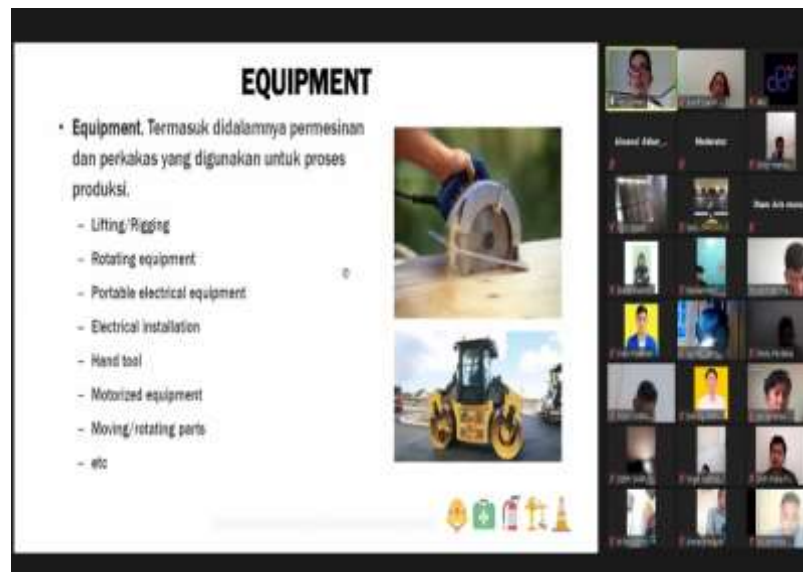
EQUIPMENT

• Equipment. Termasuk didalamnya permesinan dan perkakas yang digunakan untuk proses produksi.

– Lifting/Rigging
– Rotating equipment
– Portable electrical equipment
– Electrical installation
– Hand tool
– Motorized equipment
– Moving/rotating parts
– etc

Moderator
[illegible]